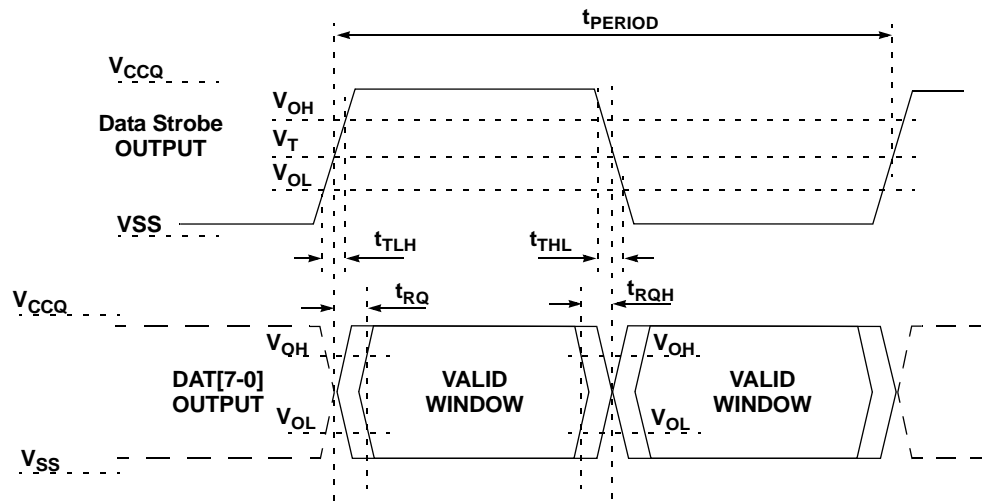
$t_{PERIOD}$

$V_{CCQ}$

$V_{OH}$

Data Strobe OUTPUT

$V_T$

$V_{OL}$

VSS

$t_{TLH}$

$t_{THL}$

$V_{CCQ}$

$t_{RQ}$

$t_{RQH}$

$V_{OH}$

$V_{OH}$

DAT[7-0] OUTPUT

VALID WINDOW

VALID WINDOW

$V_{OL}$

$V_{OL}$

$V_{SS}$